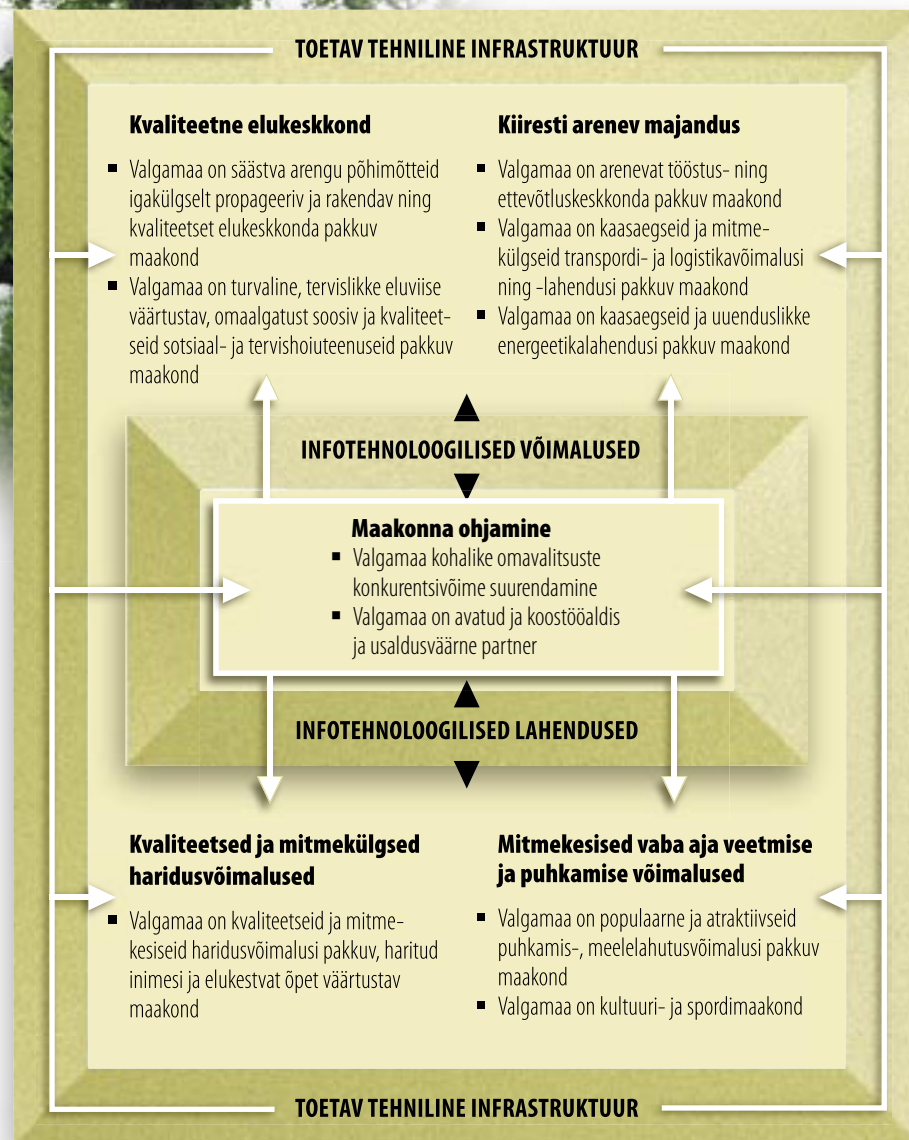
TOETAV TEHNILINE INFRASTRUKTUUR

Kvaliteetne elukeskkond

- Valgamaa on säästva arengu põhimõtteid igakülgselt propageeriv ja rakendav ning kvaliteetset elukeskkonda pakkuv maakond
- Valgamaa on turvaline, tervislikke eluviise väärtustav, omaalgatust soosiv ja kvaliteetseid sotsiaal- ja tervishoiuteenuseid pakkuv maakond

Kiiresti arenev majandus

- Valgamaa on arenevat tööstus- ning ettevõtluskeskkonda pakkuv maakond
- Valgamaa on kaasaegseid ja mitmekülgseid transpordi- ja logistikavõimalusi ning -lahendusi pakkuv maakond
- Valgamaa on kaasaegseid ja uuenduslikke energeetikalahendusi pakkuv maakond

INFOTEHNOLOOGILISED VÕIMALUSED

Maakonna ohjamine

- Valgamaa kohalike omavalitsuste konkurentsivõime suurendamine
- Valgamaa on avatud ja koostööaldis ja usaldusväärne partner

INFOTEHNOLOOGILISED LAHENDUSED

Kvaliteetsed ja mitmekülgsed haridusvõimalused

- Valgamaa on kvaliteetseid ja mitmekesiseid haridusvõimalusi pakkuv, haritud inimesi ja elukestvat õpet väärtustav maakond

Mitmekesised vaba aja veetmise ja puhkamise võimalused

- Valgamaa on populaarne ja atraktiivseid puhkamis-, meelelahutusvõimalusi pakkuv maakond
- Valgamaa on kultuuri- ja spordimaakond

TOETAV TEHNILINE INFRASTRUKTUUR